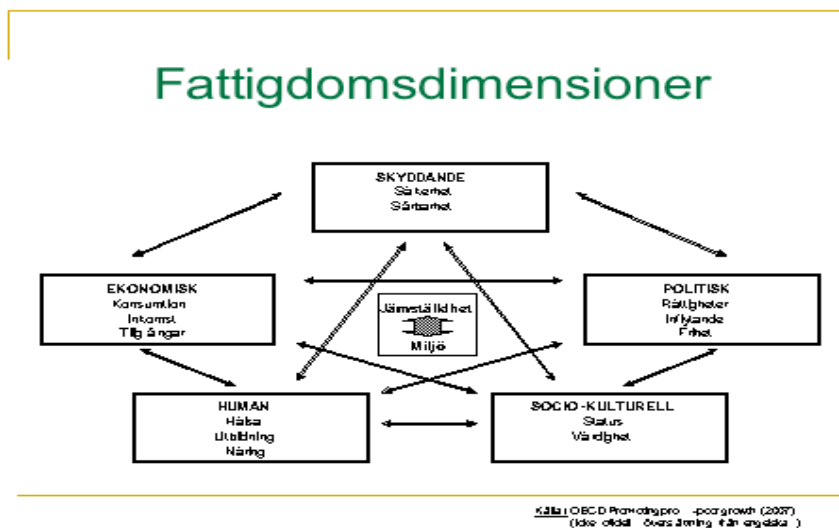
Fattigdomsdimensioner

SKYDDANDE
Säkerhet
Sårbarhet

EKONOMISK
Konsumtion
Inkomst
Tillgångar

Jämställdhet
Miljö

POLITISK
Rättigheter
Inflytande
Frihet

HUMAN
Hälsa
Utbildning
Näring

SOCIO-KULTURELL
Status
Värdighet

Källa: OECD Promoting pro-poor growth (2007)
(Icke officiell översättning från engelska)